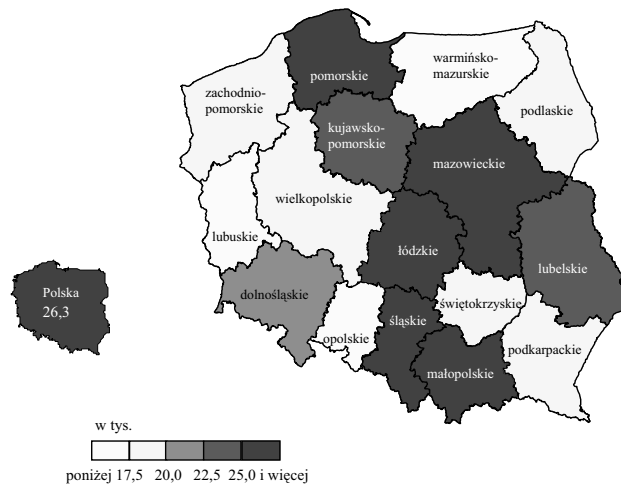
pomorskie

warmińsko-mazurskie

zachodnio-pomorskie

kujawsko-pomorskie

podlaskie

mazowieckie

wielkopolskie

lubuskie

łódzkie

lubelskie

Polska
26,3

dolnośląskie

świętokrzyskie

śląskie

opolskie

podkarpackie

małopolskie

w tys.

poniżej 17,5 20,0 22,5 25,0 i więcej